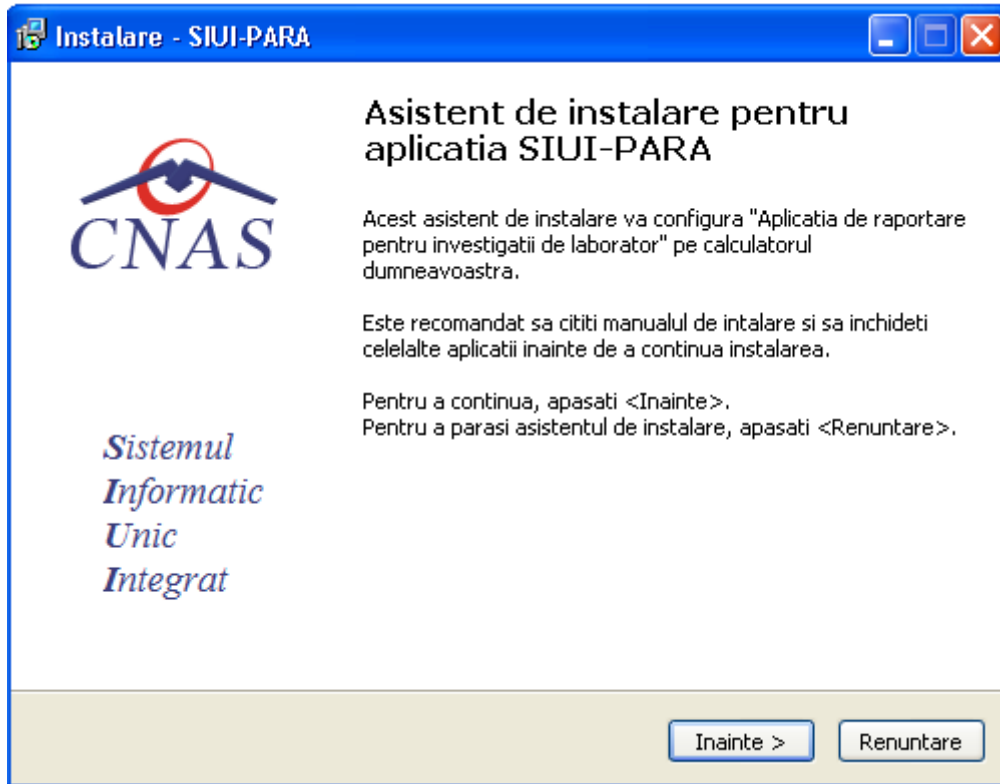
Instalare - SIUI-PARA

CNAS

Sistemul
Informatic
Unic
Integrat

Asistent de instalare pentru aplicatia SIUI-PARA

Acest asistent de instalare va configura "Aplicatia de raportare pentru investigatii de laborator" pe calculatorul dumneavoastra.

Este recomandat sa cititi manualul de intalare si sa inchideti celelalte aplicatii inainte de a continua instalarea.

Pentru a continua, apasati <Inainte>.
Pentru a parasi asistentul de instalare, apasati <Renuntare>.

Inainte >
Renuntare